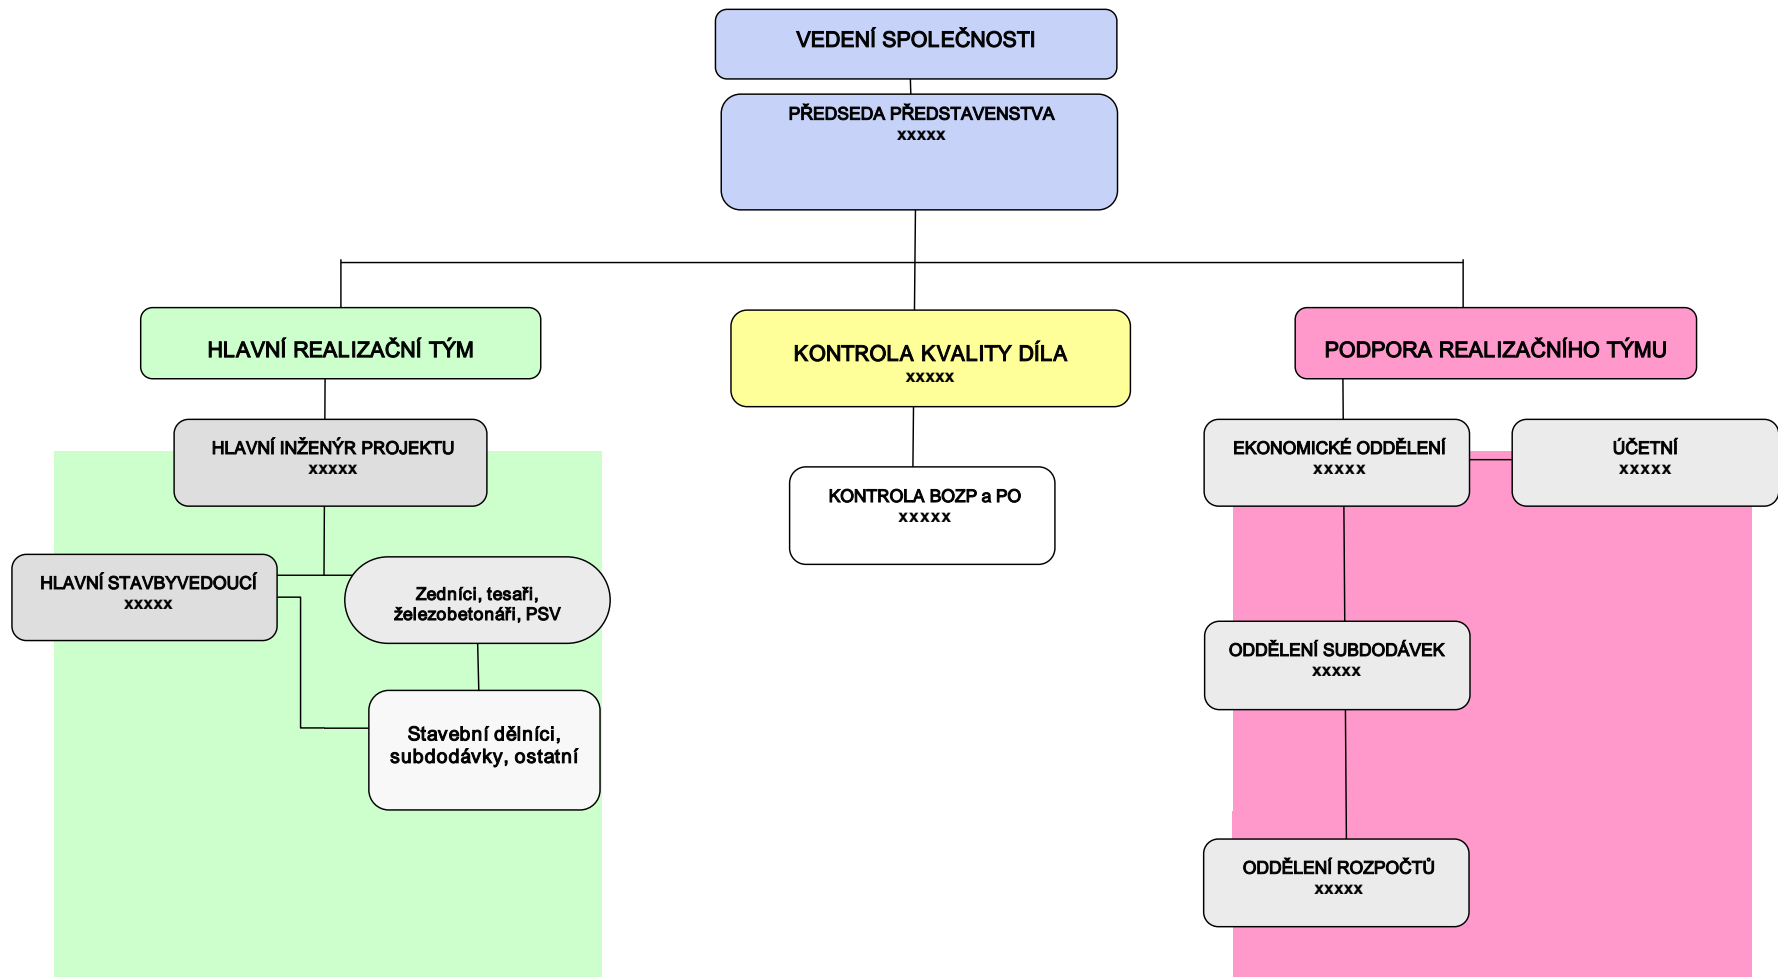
VEDENÍ SPOLEČNOSTI

PŘEDSEDA PŘEDSTAVENSTVA
xxxxx

HLAVNÍ REALIZAČNÍ TÝM

KONTROLA KVALITY DÍLA
xxxxx

PODPORA REALIZAČNÍHO TÝMU

HLAVNÍ INŽENÝR PROJEKTU
xxxxx

HLAVNÍ STAVBYVEDOUCÍ
xxxxx

Zedníci, tesaři, železobetonáři, PSV

Stavební dělníci, subdodávky, ostatní

KONTROLA BOZP a PO
xxxxx

EKONOMICKÉ ODDĚLENÍ
xxxxx

ÚČETNÍ
xxxxx

ODDĚLENÍ SUBDODÁVEK
xxxxx

ODDĚLENÍ ROZPOČTŮ
xxxxx